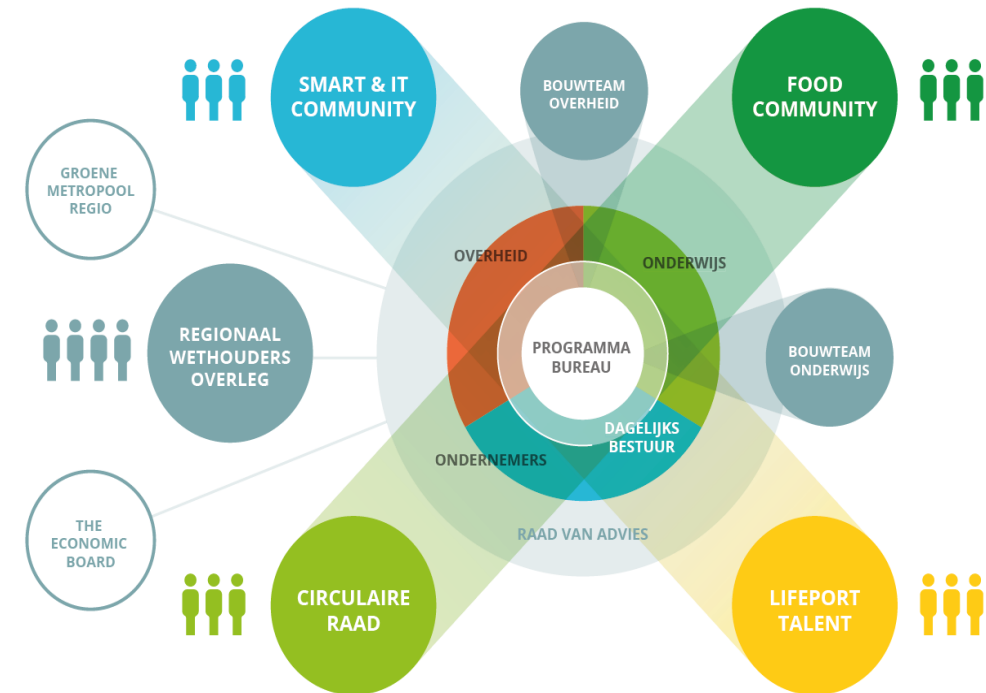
SMART & IT COMMUNITY

BOUWTEAM OVERHEID

FOOD COMMUNITY

GROENE METROPOOL REGIO

OVERHEID

ONDERWIJS

REGIONAAL WETHOUDERS OVERLEG

PROGRAMMA BUREAU

BOUWTEAM ONDERWIJS

DAGELIJKS BESTUUR

ONDERNEMERS

THE ECONOMIC BOARD

RAAD VAN ADVIES

CIRCULAIRE RAAD

LIFEPORT TALENT